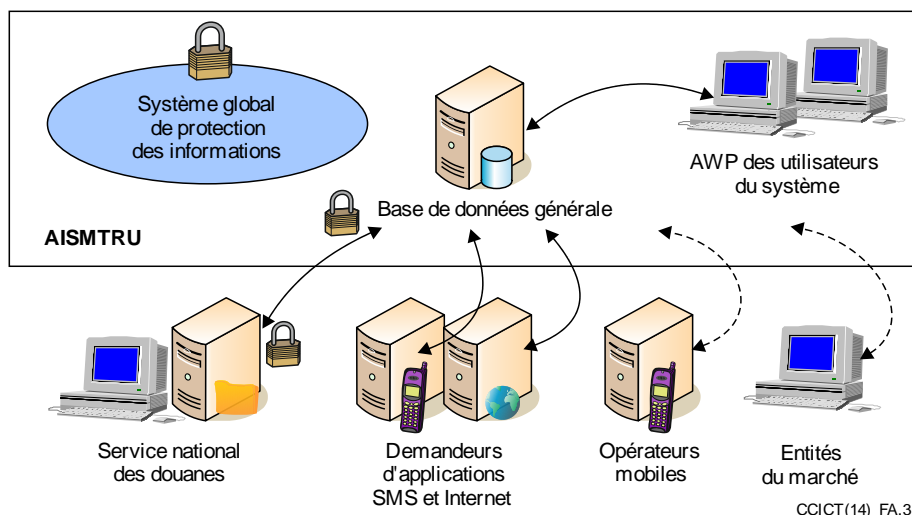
Système global de protection des informations

AWP des utilisateurs du système

Base de données générale

AISMTRU

Service national des douanes

Demandeurs d'applications SMS et Internet

Opérateurs mobiles

Entités du marché

CCICT(14)_FA.3